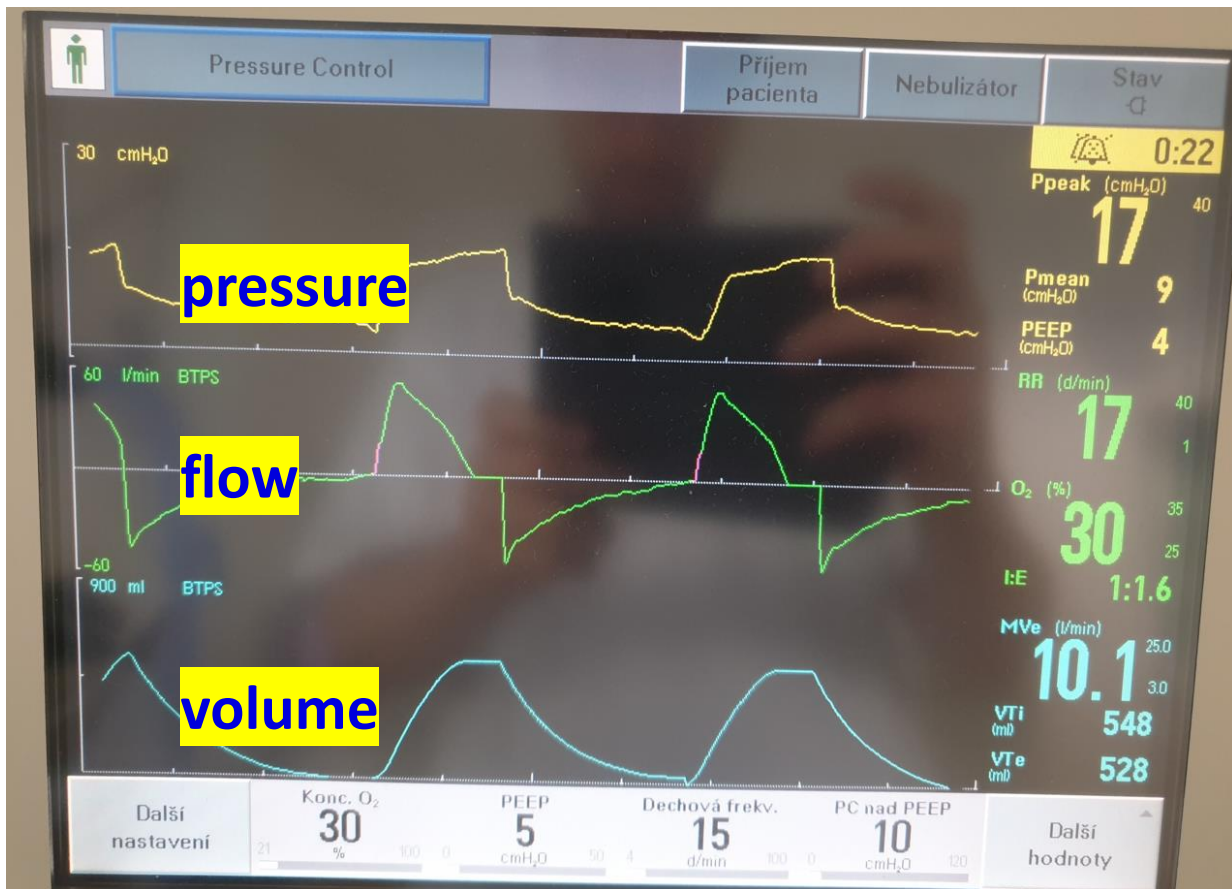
Pressure Control

Příjem pacienta

Nebulizátor

Stav

0:22

30 cmH$_2$O

pressure

Ppeak (cmH$_2$O)

17

40

Pmean (cmH$_2$O)

9

PEEP (cmH$_2$O)

4

60 l/min BTPS

flow

-60

RR (d/min)

17

40

1

O$_2$ (%)

30

35

25

900 ml BTPS

volume

I:E

1:1.6

MVe (l/min)

10.1

25.0

3.0

VTi (ml)

548

VTe (ml)

528

Další nastavení

Konc. O$_2$

30

%

21

100

PEEP

5

cmH$_2$O

0

50

Dechová frekv.

15

d/min

4

100

PC nad PEEP

10

cmH$_2$O

0

120

Další hodnoty